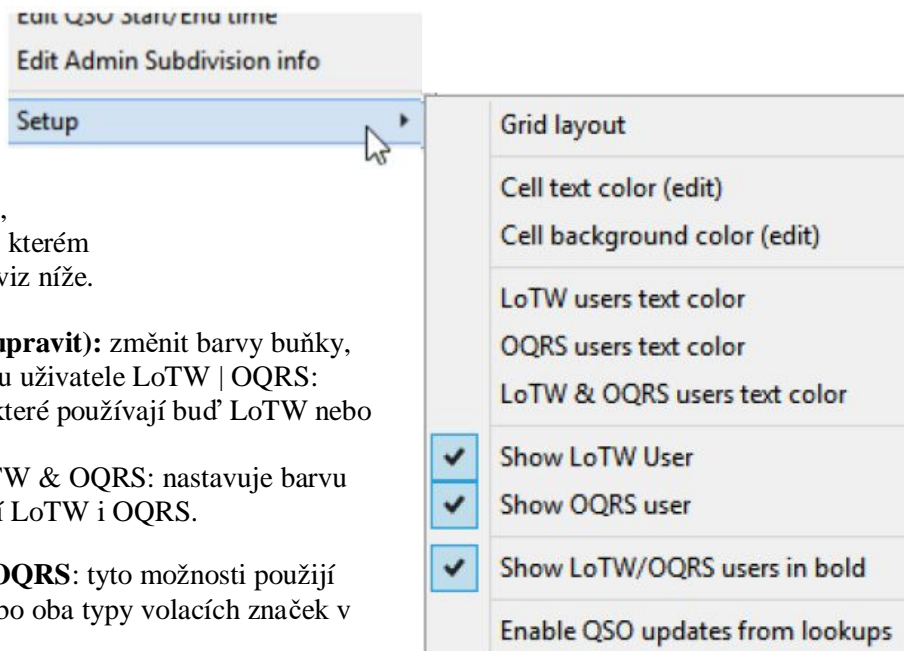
Edit QSO Start/End time

Edit Admin Subdivision info

Setup

Grid layout

Cell text color (edit)

Cell background color (edit)

LoTW users text color

OQRS users text color

LoTW & OQRS users text color

Show LoTW User

Show OQRS user

Show LoTW/OQRS users in bold

Enable QSO updates from lookups

,
kterém
viz níže.

upravit): změnit barvy buňky,
u uživatele LoTW | OQRS:
které používají buď LoTW nebo

TW & OQRS: nastavuje barvu
í LoTW i OQRS.

OQRS: tyto možnosti použijí
bo oba typy volacích značek v